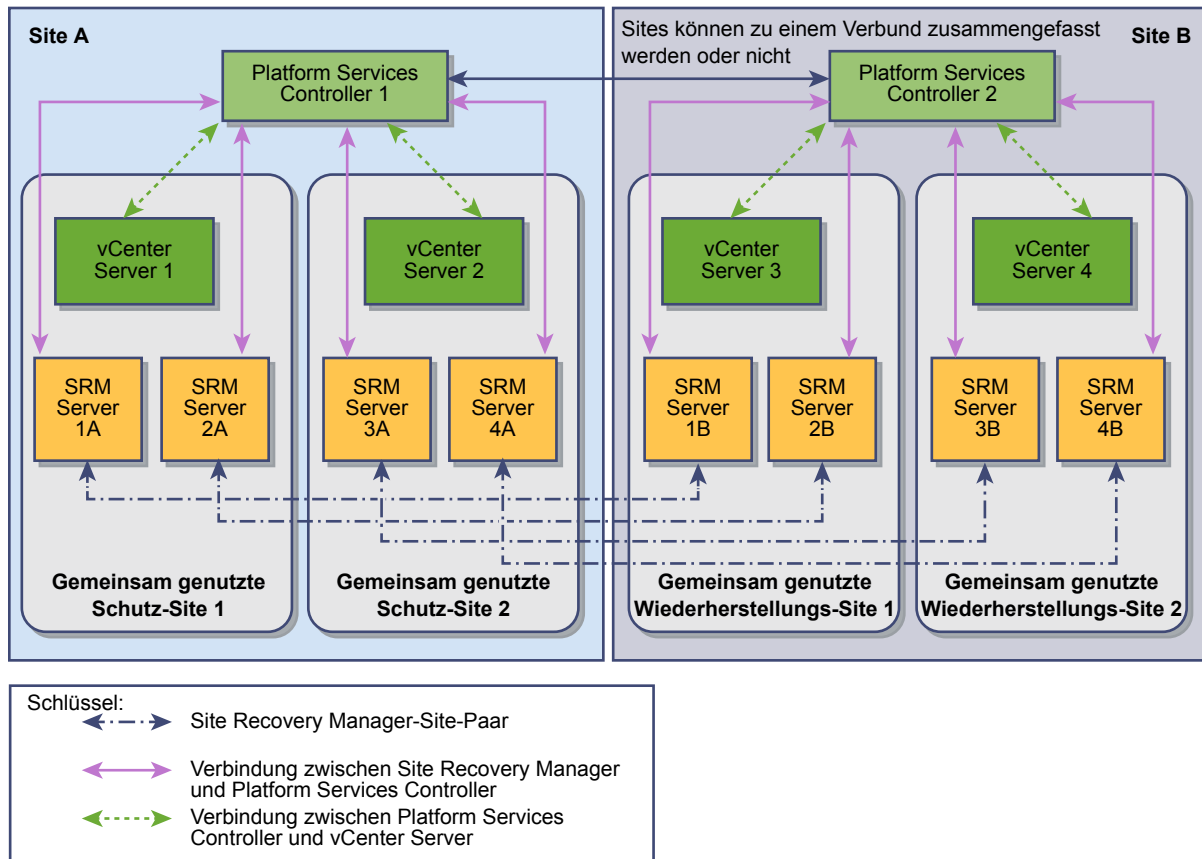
Site A

Platform Services Controller 1

Sites können zu einem Verbund zusammengefasst werden oder nicht

Site B

Platform Services Controller 2

vCenter Server 1

vCenter Server 2

vCenter Server 3

vCenter Server 4

SRM Server 1A

SRM Server 2A

SRM Server 3A

SRM Server 4A

SRM Server 1B

SRM Server 2B

SRM Server 3B

SRM Server 4B

Gemeinsam genutzte Schutz-Site 1

Gemeinsam genutzte Schutz-Site 2

Gemeinsam genutzte Wiederherstellungs-Site 1

Gemeinsam genutzte Wiederherstellungs-Site 2

Schlüssel:

Site Recovery Manager-Site-Paar

Verbindung zwischen Site Recovery Manager und Platform Services Controller

Verbindung zwischen Platform Services Controller und vCenter Server